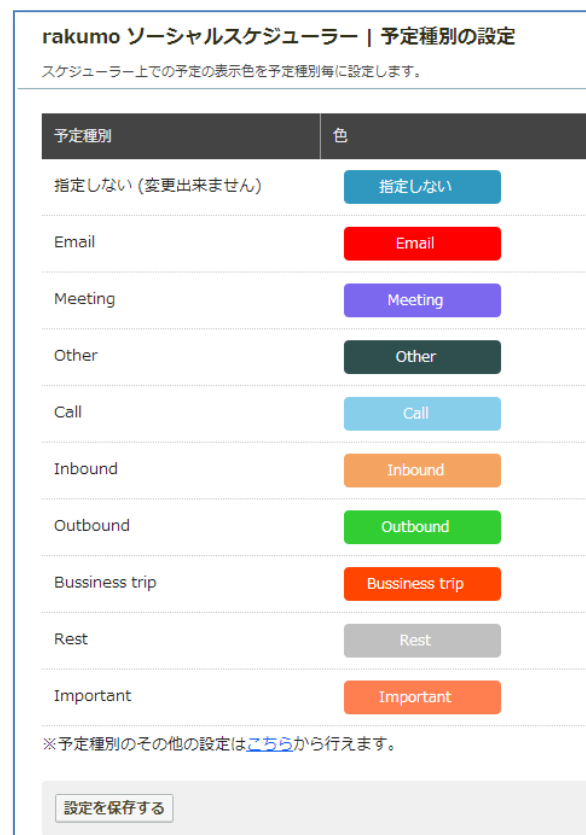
rakumo ソーシャルスケジューラー | 予定種別の設定

スケジューラー上での予定の表示色を予定種別毎に設定します。

| 予定種別 | 色 |
|---|---|
| 指定しない (変更出来ません) | 指定しない |
| Email | Email |
| Meeting | Meeting |
| Other | Other |
| Call | Call |
| Inbound | Inbound |
| Outbound | Outbound |
| Bussiness trip | Bussiness trip |
| Rest | Rest |
| Important | Important |

※予定種別のその他の設定はこちらから行えます。

設定を保存する